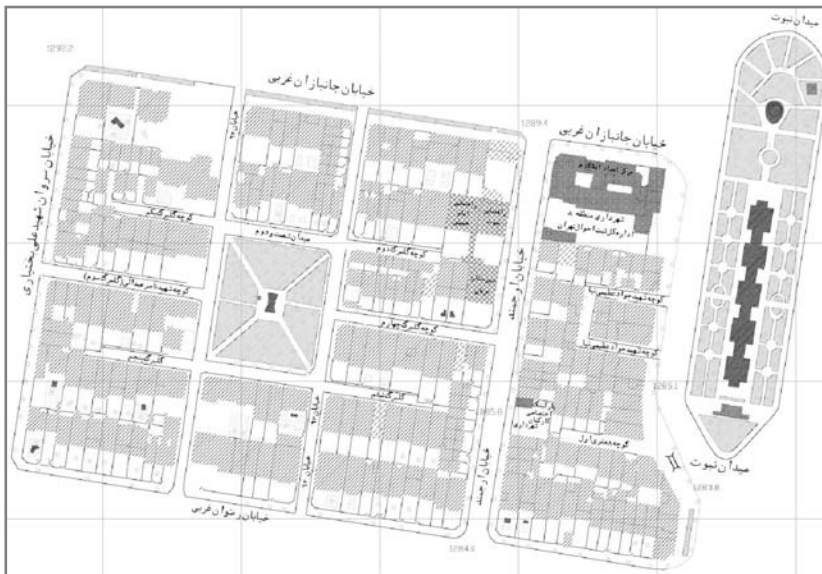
میدان نبوت

1290.2

خیابان جانبازان غربی

1289.4

خیابان جانبازان غربی

خیابان سروان شهید علی بختیاری

کوچه گلبرگ یکم

میدان بهشت دوم

کوچه گلبرگ دوم

مرکز اسناد انقلاب

شهرداری منطقه ۸

اداره کل ثبت احوال تهران

کوچه شهید مرادعلی یکم

کوچه شهید سرهنگ عبدالرسول شهید مرادعلی

کوچه گلبرگ چهارم

خیابان ارجمند

کوچه شهید مراد علی سوم

کوچه گلبرگ سوم

گلبرگ پنجم

1289.1

1288.6

کوچه بیمارستان اول

خیابان ارجمند

میدان نبوت

1288.8

خیابان رضوان غربی

1288.4